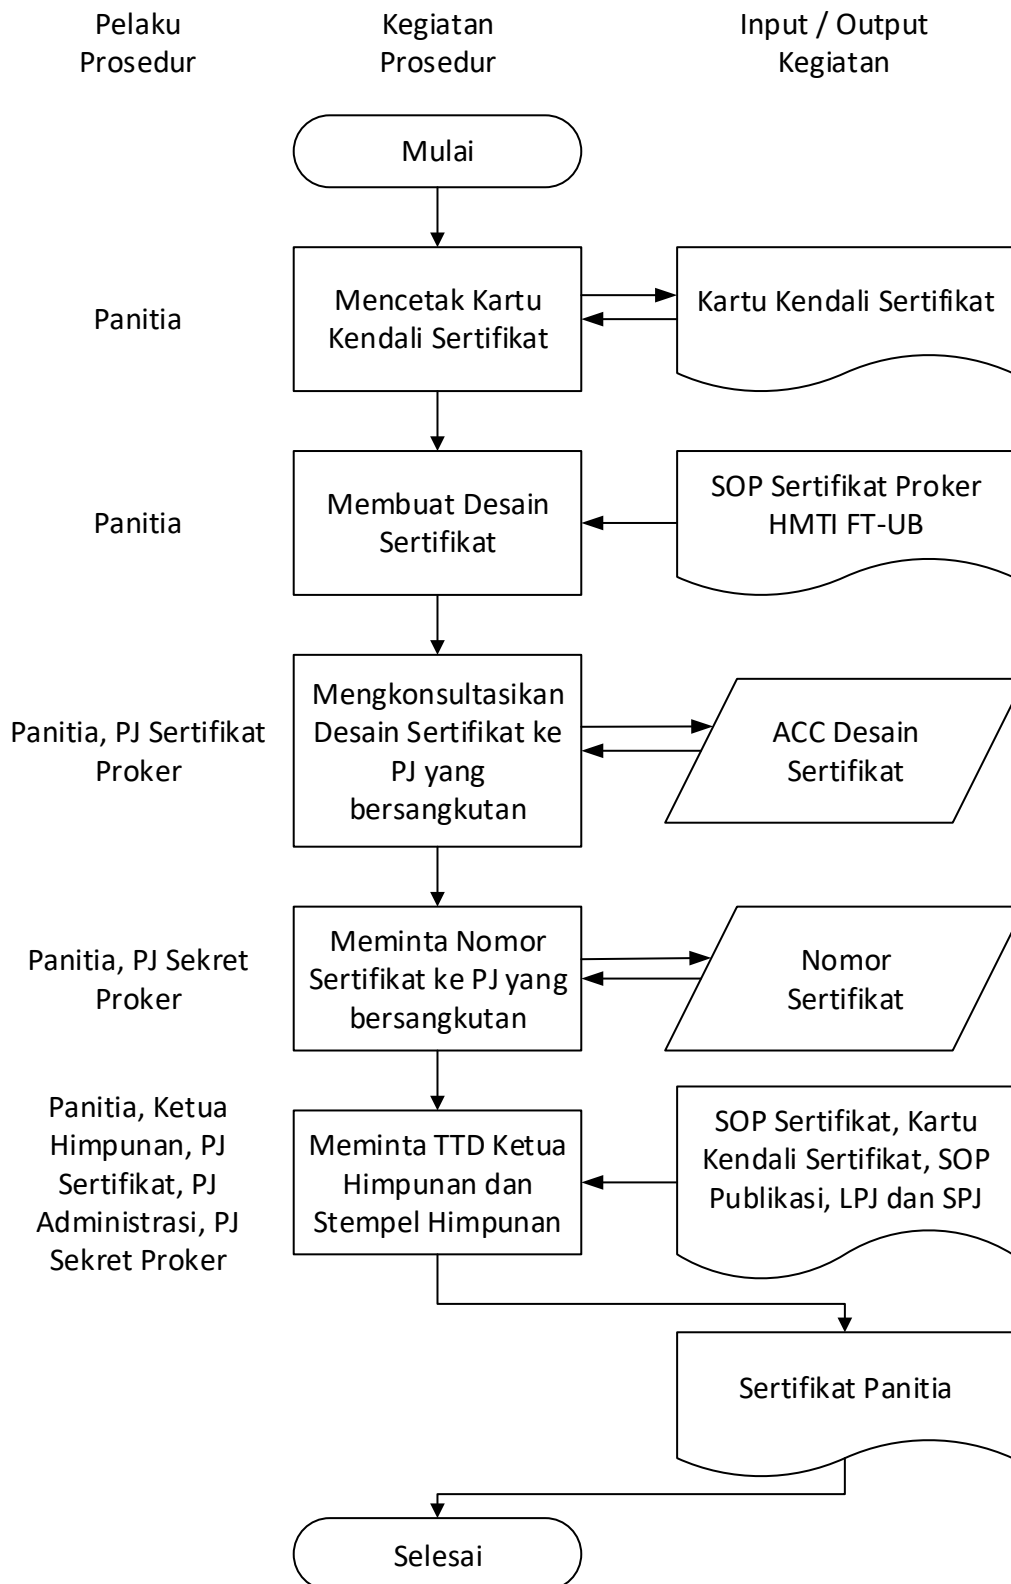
Pelaku Prosedur

Kegiatan Prosedur

Input / Output Kegiatan

Mulai

Panitia

Mencetak Kartu Kendali Sertifikat

Kartu Kendali Sertifikat

Panitia

Membuat Desain Sertifikat

SOP Sertifikat Proker HMTI FT-UB

Panitia, PJ Sertifikat Proker

Mengkonsultasikan Desain Sertifikat ke PJ yang bersangkutan

ACC Desain Sertifikat

Panitia, PJ Sekret Proker

Meminta Nomor Sertifikat ke PJ yang bersangkutan

Nomor Sertifikat

Panitia, Ketua Himpunan, PJ Sertifikat, PJ Administrasi, PJ Sekret Proker

Meminta TTD Ketua Himpunan dan Stempel Himpunan

SOP Sertifikat, Kartu Kendali Sertifikat, SOP Publikasi, LPJ dan SPJ

Sertifikat Panitia

Selesai